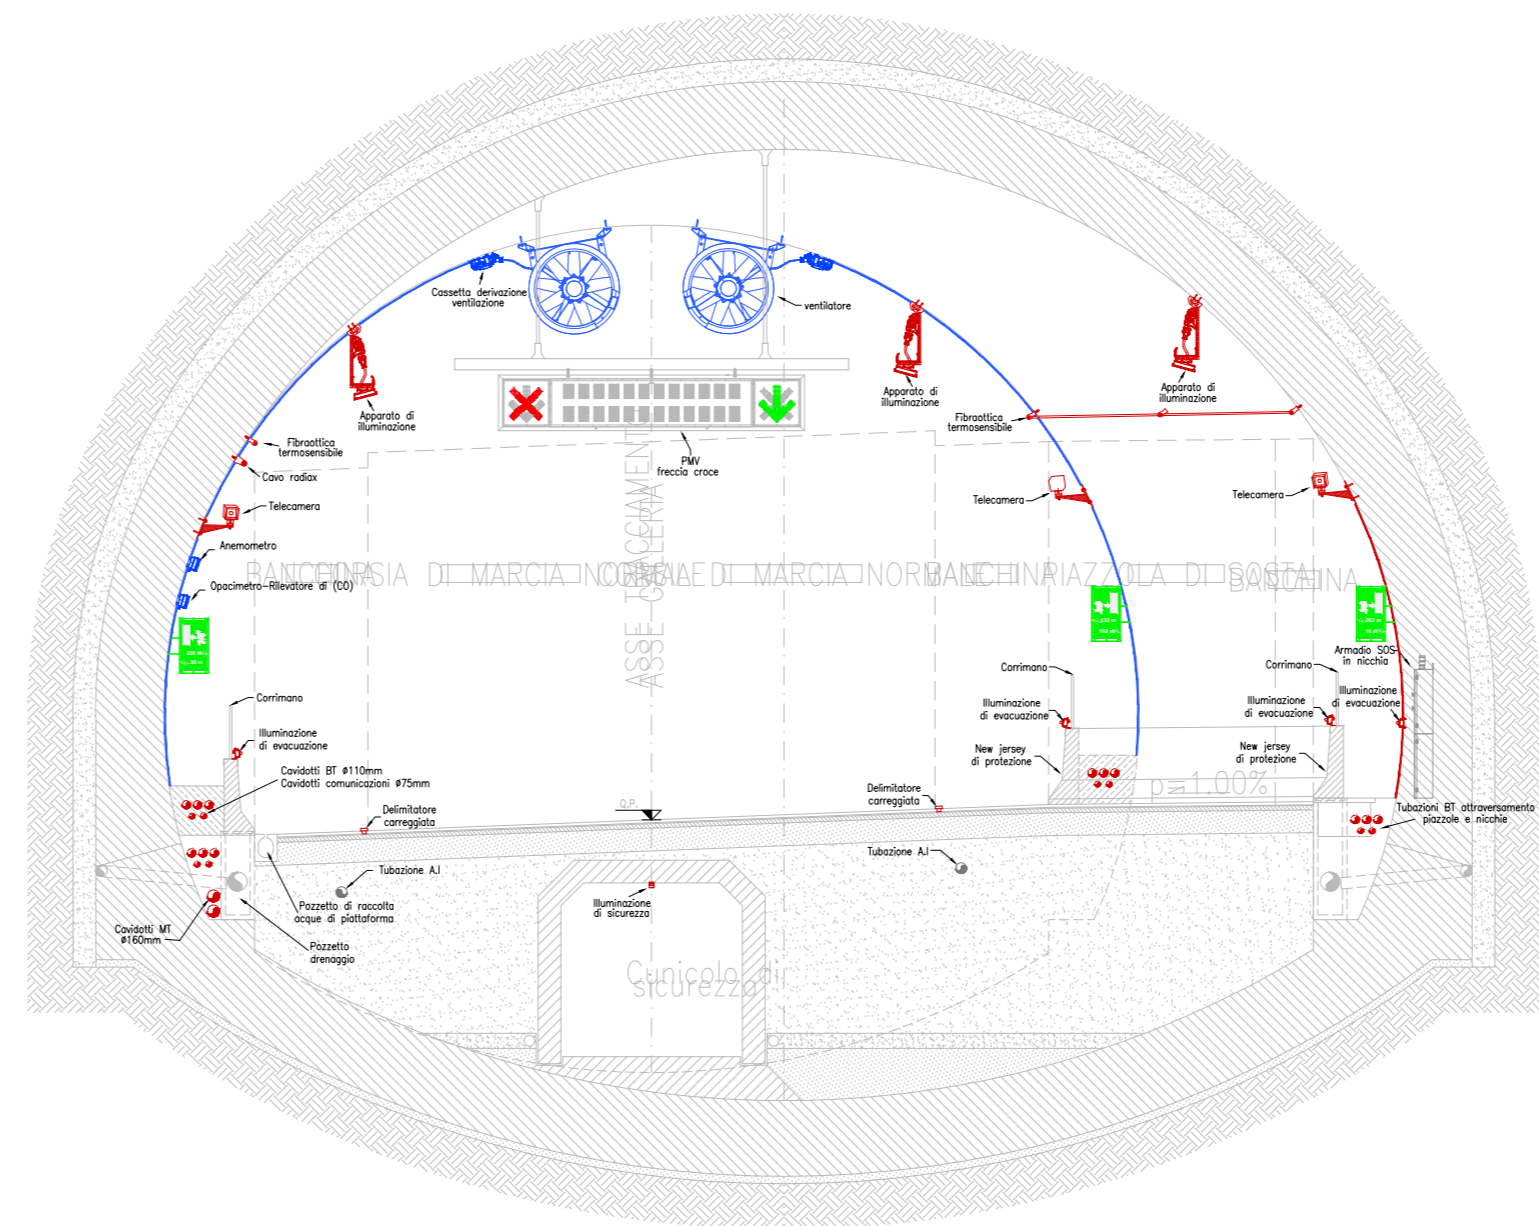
Cassetta derivazione ventilazione

ventilatore

Apparato di illuminazione

Apparato di illuminazione

Apparato di illuminazione

Fibraottica termosensibile

Fibraottica termosensibile

Cavo radiax

PMV freccia croce

Telecamera

Telecamera

Telecamera

Anemometro

Opacimetro-Rilevatore di (CO)

BANCHINA CORSIA DI MARCIA NORMALE CORSIA DI MARCIA NORMALE BANCHINA PIAZZOLA DI SOSTA BANCHINA

ASSE TRACCIAMENTO ASSE GALLERIA

Armadio SOS in nicchia

Corrimano

Corrimano

Corrimano

Illuminazione di evacuazione

Illuminazione di evacuazione

Illuminazione di evacuazione

Illuminazione di evacuazione

New jersey di protezione

New jersey di protezione

Cavidotti BT ø110mm
Cavidotti comunicazioni ø75mm

Delimitatore carreggiata

Delimitatore carreggiata

p=1.00%

Q.P.

Tubazioni BT attraversamento piazzole e nicchie

Tubazione A.I

Tubazione A.I

Illuminazione di sicurezza

Pozzetto di raccolta acque di piattaforma

Cavidotti MT ø160mm

Pozzetto drenaggio

Cunicolo di sicurezza